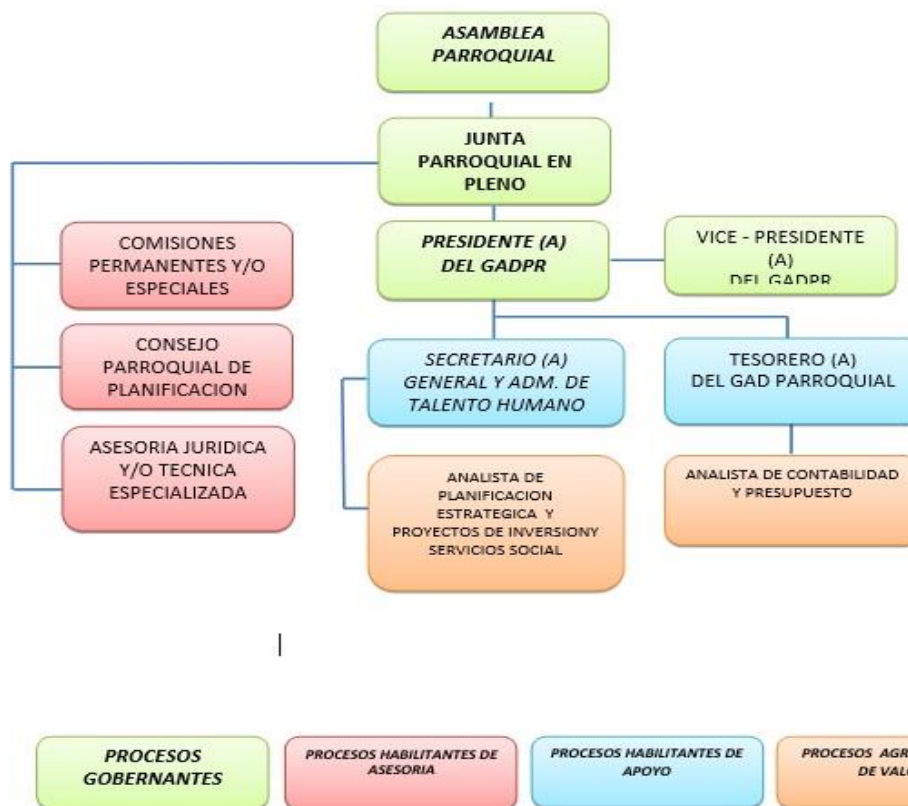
ASAMBLEA PARROQUIAL

JUNTA PARROQUIAL EN PLENO

PRESIDENTE (A) DEL GADPR

VICE - PRESIDENTE (A) DEL GADPR

COMISIONES PERMANENTES Y/O ESPECIALES

CONSEJO PARROQUIAL DE PLANIFICACION

ASESORIA JURIDICA Y/O TECNICA ESPECIALIZADA

SECRETARIO (A) GENERAL Y ADM. DE TALENTO HUMANO

TESORERO (A) DEL GAD PARROQUIAL

ANALISTA DE PLANIFICACION ESTRATEGICA Y PROYECTOS DE INVERSIONY SERVICIOS SOCIAL

ANALISTA DE CONTABILIDAD Y PRESUPUESTO

PROCESOS GOBERNANTES

PROCESOS HABILITANTES DE ASESORIA

PROCESOS HABILITANTES DE APOYO

PROCESOS AGR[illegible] DE VAL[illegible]